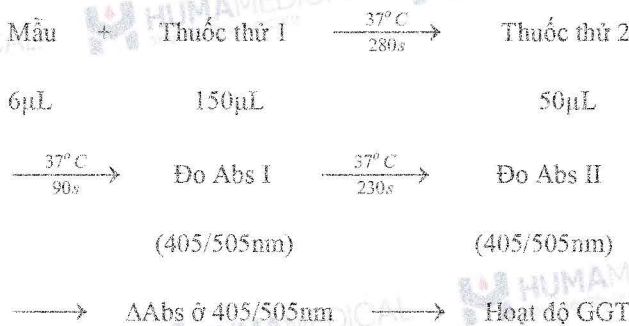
Mẫu + Thuốc thử I $\xrightarrow[280s]{37^oC}$ Thuốc thử 2

6μL 150μL 50μL

$\xrightarrow[90s]{37^oC}$ Đo Abs I $\xrightarrow[230s]{37^oC}$ Đo Abs II

(405/505nm) (405/505nm)

$\longrightarrow$ ΔAbs ở 405/505nm $\longrightarrow$ Hoạt độ GGT

HUMAMEDICAL HUMAMEDICAL HUMAM